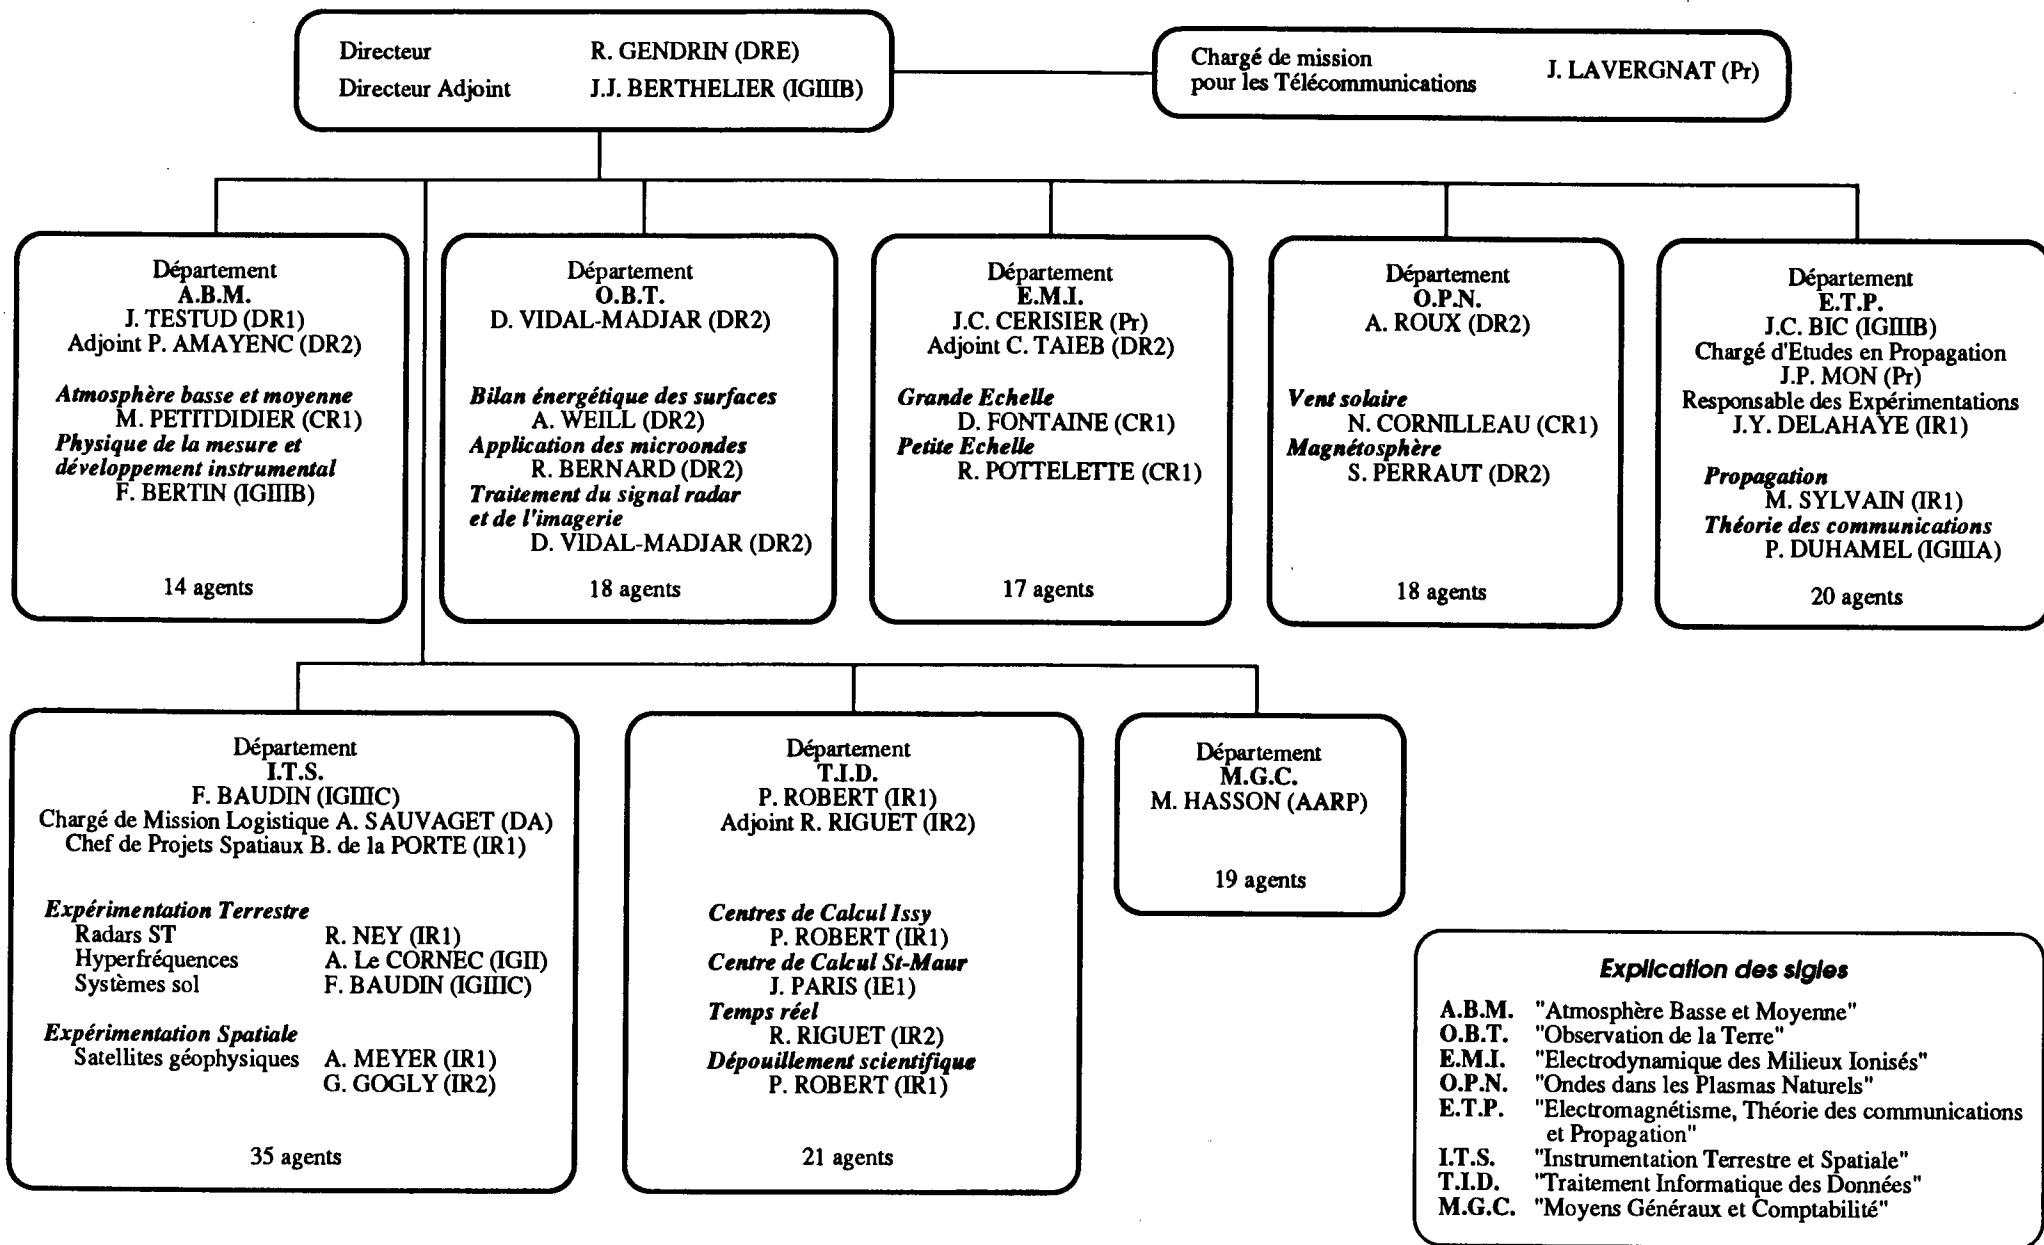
Directeur R. GENDRIN (DRE)
Directeur Adjoint J.J. BERTHELIER (IGIIIB)

Chargé de mission pour les Télécommunications J. LAVERGNAT (Pr)

Département
A.B.M.
J. TESTUD (DR1)
Adjoint P. AMAYENC (DR2)

*Atmosphère basse et moyenne*
M. PETITDIDIER (CR1)
*Physique de la mesure et développement instrumental*
F. BERTIN (IGIIIB)

14 agents

Département
O.B.T.
D. VIDAL-MADJAR (DR2)

*Bilan énergétique des surfaces*
A. WEILL (DR2)
*Application des microondes*
R. BERNARD (DR2)
*Traitement du signal radar et de l'imagerie*
D. VIDAL-MADJAR (DR2)

18 agents

Département
E.M.I.
J.C. CERISIER (Pr)
Adjoint C. TAIEB (DR2)

*Grande Echelle*
D. FONTAINE (CR1)
*Petite Echelle*
R. POTTELETTE (CR1)

17 agents

Département
O.P.N.
A. ROUX (DR2)

*Vent solaire*
N. CORNILLEAU (CR1)
*Magnétosphère*
S. PERRAUT (DR2)

18 agents

Département
E.T.P.
J.C. BIC (IGIIIB)
Chargé d'Etudes en Propagation
J.P. MON (Pr)
Responsable des Expérimentations
J.Y. DELAHAYE (IR1)

*Propagation*
M. SYLVAIN (IR1)
*Théorie des communications*
P. DUHAMEL (IGIIIA)

20 agents

Département
I.T.S.
F. BAUDIN (IGIIIC)
Chargé de Mission Logistique A. SAUVAGET (DA)
Chef de Projets Spatiaux B. de la PORTE (IR1)

*Expérimentation Terrestre*
Radars ST R. NEY (IR1)
Hyperfréquences A. Le CORNEC (IGII)
Systèmes sol F. BAUDIN (IGIIIC)

*Expérimentation Spatiale*
Satellites géophysiques A. MEYER (IR1)
G. GOGLY (IR2)

35 agents

Département
T.I.D.
P. ROBERT (IR1)
Adjoint R. RIGUET (IR2)

*Centres de Calcul Issy*
P. ROBERT (IR1)
*Centre de Calcul St-Maur*
J. PARIS (IE1)
*Temps réel*
R. RIGUET (IR2)
*Dépouillement scientifique*
P. ROBERT (IR1)

21 agents

Département
M.G.C.
M. HASSON (AARP)

19 agents

*Explication des sigles*

A.B.M. "Atmosphère Basse et Moyenne"
O.B.T. "Observation de la Terre"
E.M.I. "Electrodynamique des Milieux Ionisés"
O.P.N. "Ondes dans les Plasmas Naturels"
E.T.P. "Electromagnétisme, Théorie des communications et Propagation"
I.T.S. "Instrumentation Terrestre et Spatiale"
T.I.D. "Traitement Informatique des Données"
M.G.C. "Moyens Généraux et Comptabilité"